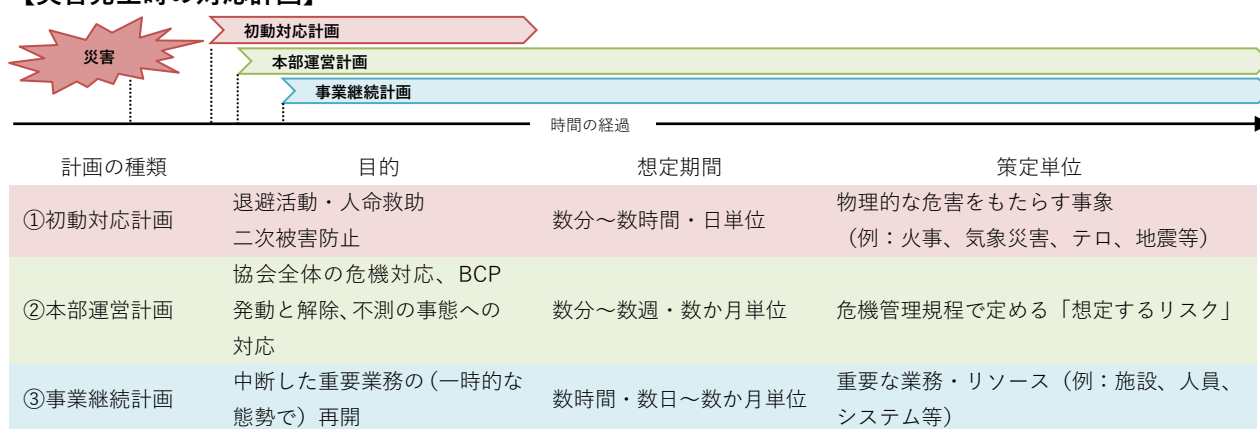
【災害発生時の対応計画】

災害

初動対応計画

本部運営計画

事業継続計画

時間の経過

| 計画の種類 | 目的 | 想定期間 | 策定単位 |
|---|---|---|---|
| ①初動対応計画 | 退避活動・人命救助 二次被害防止 | 数分～数時間・日単位 | 物理的な危害をもたらす事象（例：火事、気象災害、テロ、地震等） |
| ②本部運営計画 | 協会全体の危機対応、BCP 発動と解除、不測の事態への対応 | 数分～数週・数か月単位 | 危機管理規程で定める「想定するリスク」 |
| ③事業継続計画 | 中断した重要業務の（一時的な態勢で）再開 | 数時間・数日～数か月単位 | 重要な業務・リソース（例：施設、人員、システム等） |